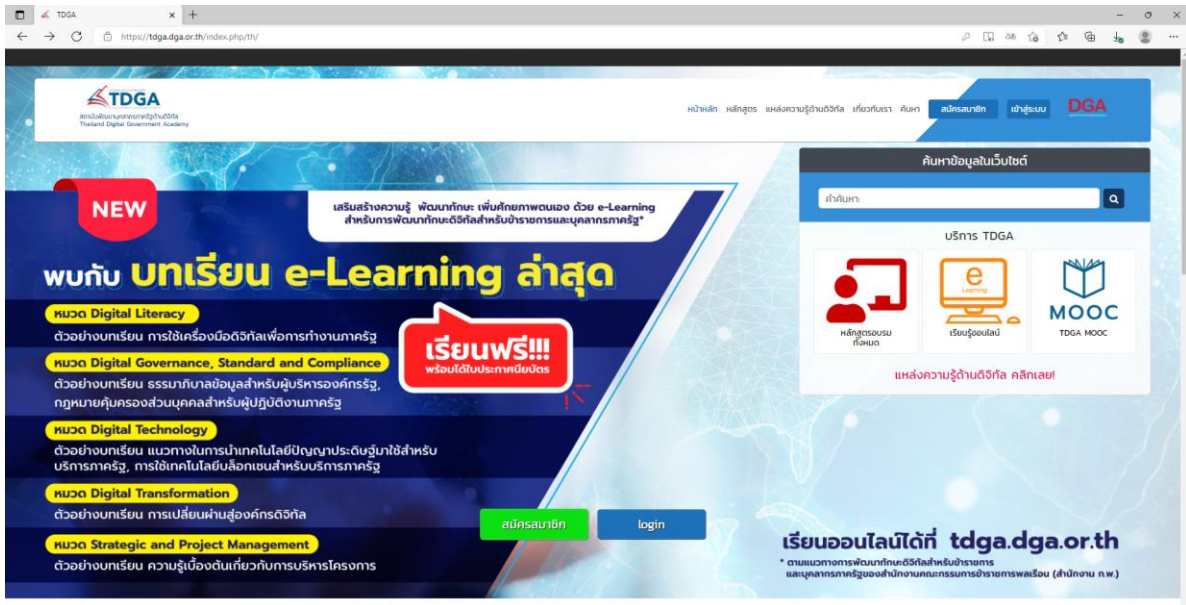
TDGA

https://tdga.dga.or.th/index.php/th/

TDGA
สถาบันพัฒนาบุคลากรภาครัฐด้านดิจิทัล
Thailand Digital Government Academy

หน้าหลัก หลักสูตร แหล่งความรู้ด้านดิจิทัล เกี่ยวกับเรา ค้นหา สมัครสมาชิก เข้าสู่ระบบ DGA

NEW

เสริมสร้างความรู้ พัฒนาทักษะ เพิ่มศักยภาพตนเอง ด้วย e-Learning สำหรับการพัฒนาทักษะดิจิทัลสำหรับข้าราชการและบุคลากรภาครัฐ*

พบกับ บทเรียน e-Learning ล่าสุด

หมวด Digital Literacy
ตัวอย่างบทเรียน การใช้เครื่องมือดิจิทัลเพื่อการทำงานภาครัฐ

หมวด Digital Governance, Standard and Compliance
ตัวอย่างบทเรียน ธรรมาภิบาลข้อมูลสำหรับผู้บริหารองค์กรรัฐ, กฎหมายคุ้มครองส่วนบุคคลสำหรับผู้ปฏิบัติงานภาครัฐ

หมวด Digital Technology
ตัวอย่างบทเรียน แนวทางในการนำเทคโนโลยีปัญญาประดิษฐ์มาใช้สำหรับบริการภาครัฐ, การใช้เทคโนโลยีบล็อกเชนสำหรับบริการภาครัฐ

หมวด Digital Transformation
ตัวอย่างบทเรียน การเปลี่ยนผ่านสู่องค์กรดิจิทัล

หมวด Strategic and Project Management
ตัวอย่างบทเรียน ความรู้เบื้องต้นเกี่ยวกับการบริหารโครงการ

เรียนฟรี!!!
พร้อมได้ใบประกาศนียบัตร

สมัครสมาชิก login

เรียนออนไลน์ได้ที่ tdga.dga.or.th
* ตามแนวทางการพัฒนาทักษะดิจิทัลสำหรับข้าราชการและบุคลากรภาครัฐของสำนักงานคณะกรรมการข้าราชการพลเรือน (สำนักงาน ก.พ.)

ค้นหาข้อมูลในเว็บไซต์
คำค้นหา

บริการ TDGA
หลักสูตรอบรมทั้งหมด
e Learning
เรียนรู้ออนไลน์
MOOC
TDGA MOOC

แหล่งความรู้ด้านดิจิทัล คลิกเลย!